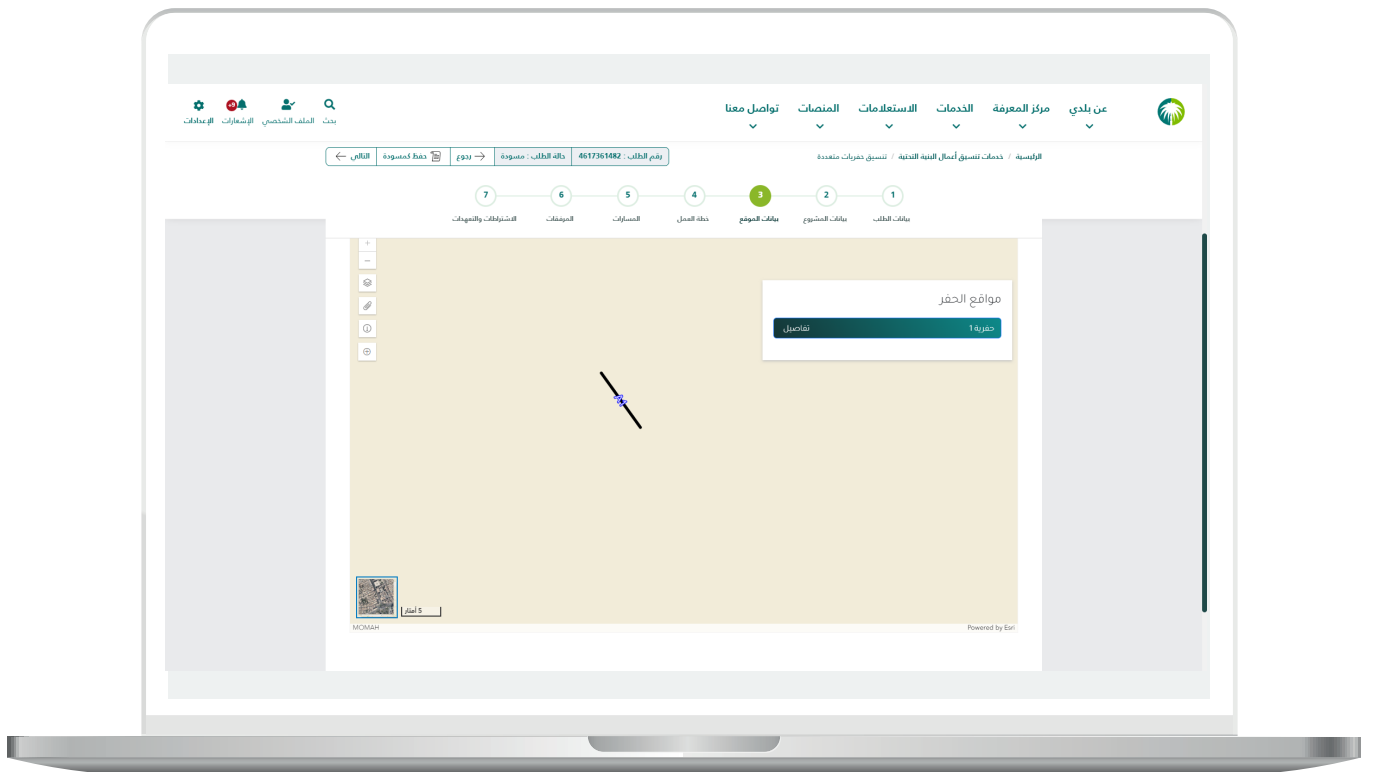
عن بلدي مركز المعرفة الخدمات الاستعلامات المنصات تواصل معنا

بحث الملف الشخصي الإشعارات الإعدادات

الرئيسية / خدمات تنسيق أعمال البنية التحتية / تنسيق حفريات متعددة

رقم الطلب : 4617361482 حالة الطلب : مسودة رجوع حفظ كمسودة التالي

1 بيانات الطلب
2 بيانات المشروع
3 بيانات الموقع
4 خطة العمل
5 المسارات
6 المرفقات
7 الاشتراطات والتعهدات

+
−

مواقع الحفر

حفرية 1 تفاصيل

5 أمتار

MOMAH

Powered by Esri